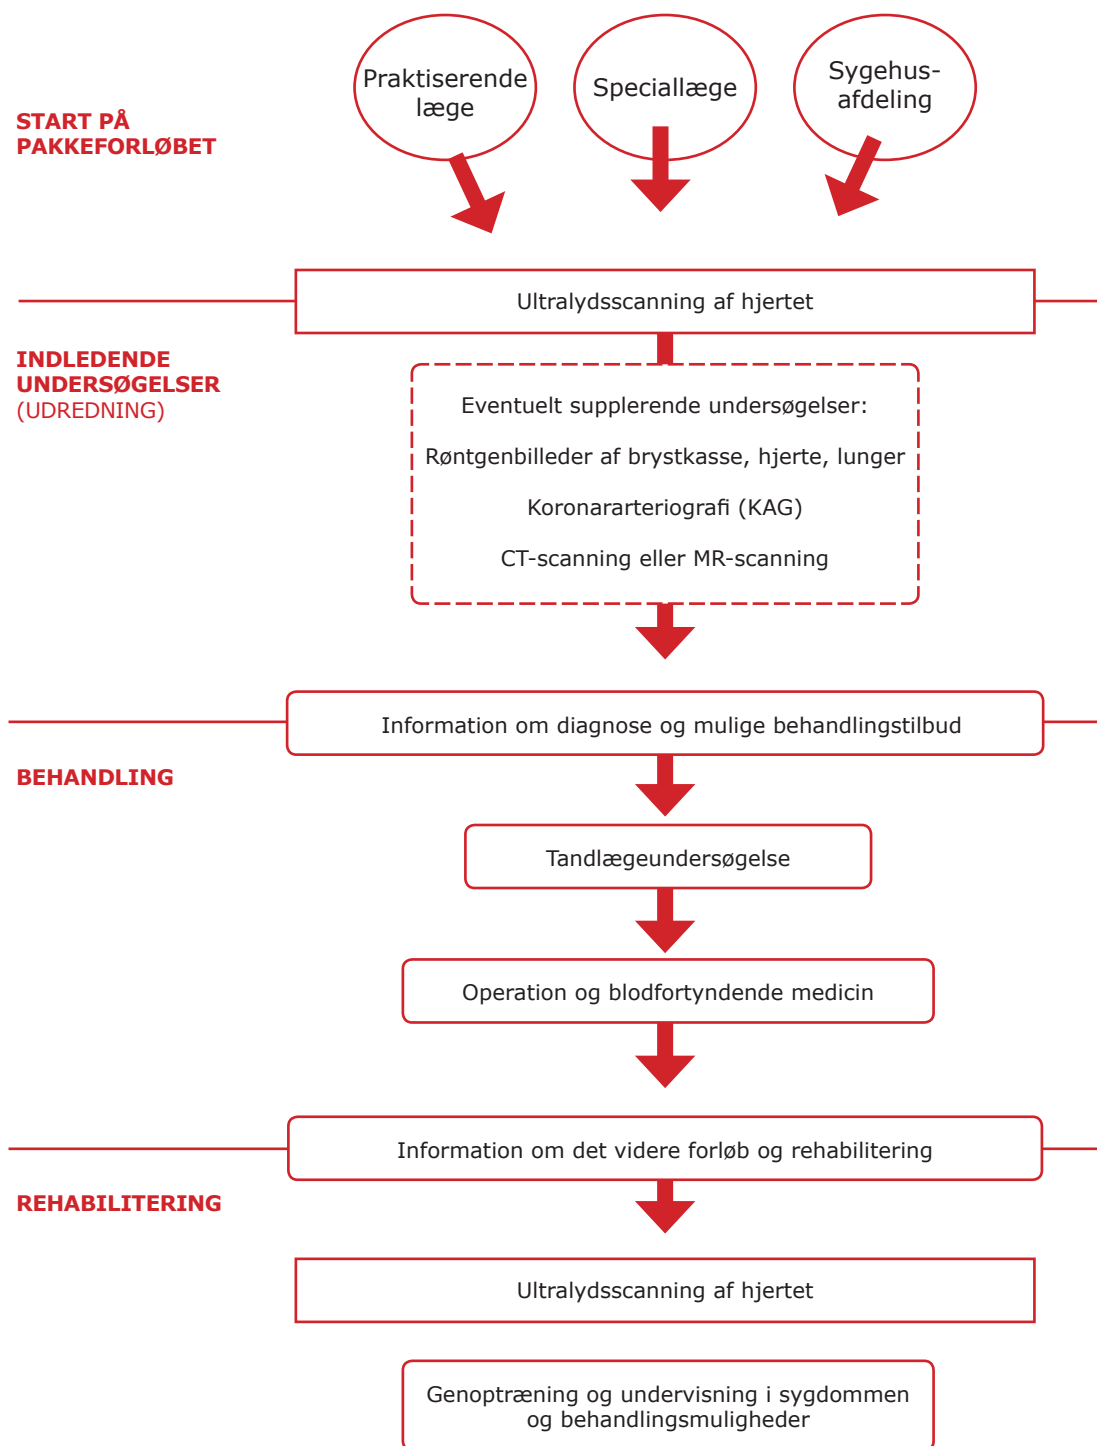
START PÅ PAKKEFORLØBET

Praktiserende læge

Speciallæge

Sygehus-afdeling

Ultralydsscanning af hjertet

INDLEDENDE UNDERSØGELSER (UDREDNING)

Eventuelt supplerende undersøgelser:

Røntgenbilleder af brystkasse, hjerte, lunger

Koronararteriografi (KAG)

CT-scanning eller MR-scanning

Information om diagnose og mulige behandlingstilbud

BEHANDLING

Tandlægeundersøgelse

Operation og blodfortyndende medicin

Information om det videre forløb og rehabilitering

REHABILITERING

Ultralydsscanning af hjertet

Genoptræning og undervisning i sygdommen og behandlingsmuligheder